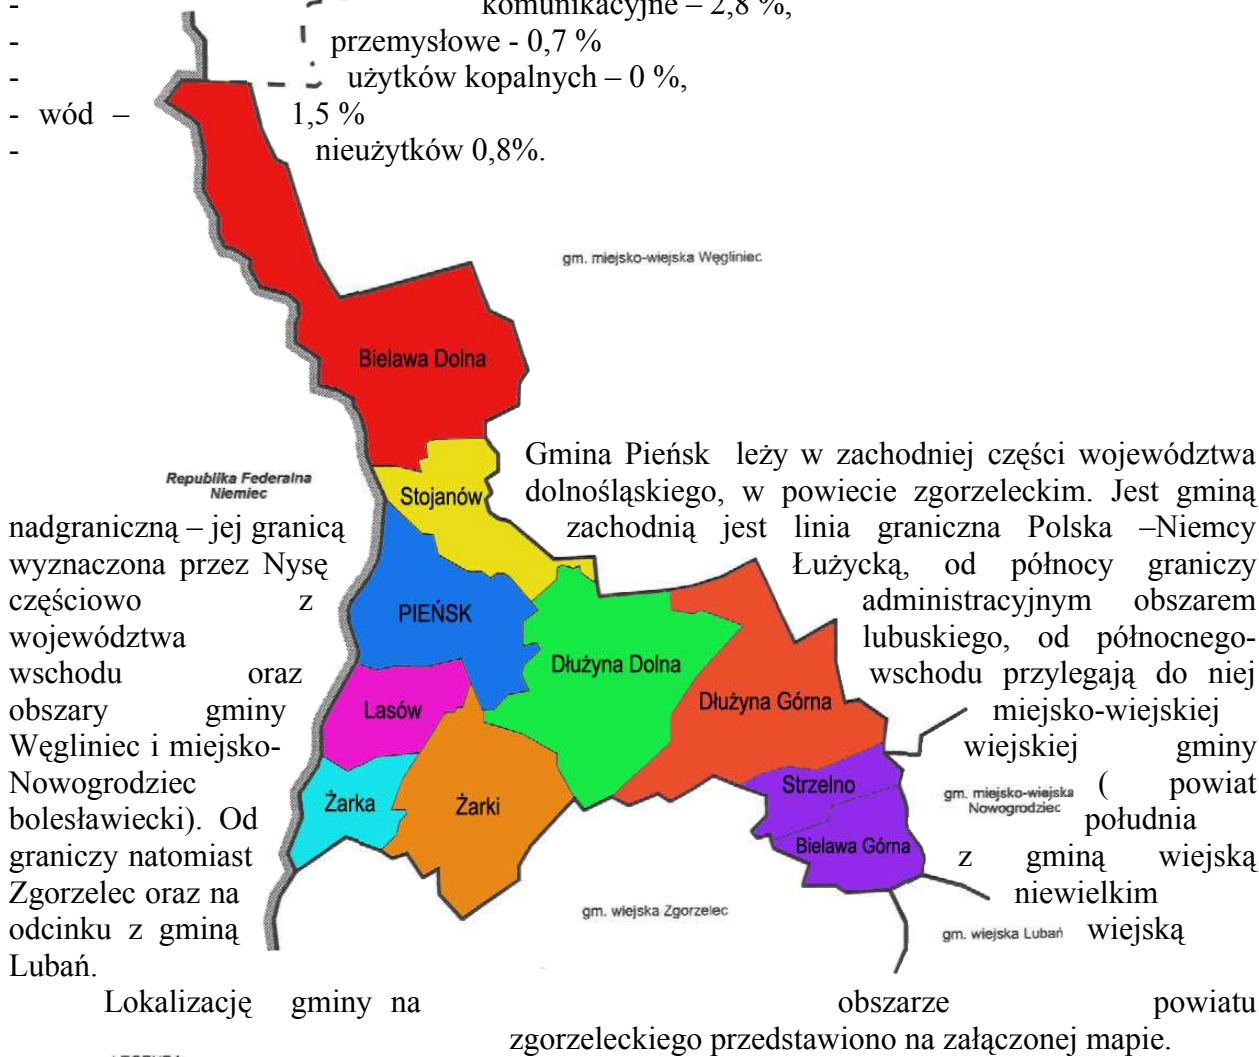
- komunikacyjne – 2,8 %,
- przemysłowe - 0,7 %
- użytków kopalnych – 0 %,
- wód – 1,5 %
- nieużytków 0,8%.

gm. miejsko-wiejska Węgliniec

Bielawa Dolna

Republika Federalna Niemiec

Stojanów

PIEŃSK

Dłużyna Dolna

Lasów

Dłużyna Górna

Żarka

Żarki

Strzelno

gm. miejsko-wiejska Nowogrodziec

Bielawa Górna

gm. wiejska Zgorzelec

gm. wiejska Lubań

Gmina Pieńsk leży w zachodniej części województwa dolnośląskiego, w powiecie zgorzeleckim. Jest gminą nadgraniczną – jej granicą zachodnią jest linia graniczna Polska –Niemcy wyznaczona przez Nysę Łużycką, od północy graniczy częściowo z administracyjnym obszarem województwa lubuskiego, od północnego-wschodu oraz wschodu przylegają do niej obszary gminy miejsko-wiejskiej Węgliniec i miejsko-wiejskiej gminy Nowogrodziec ( powiat bolesławiecki). Od południa graniczy natomiast z gminą wiejską Zgorzelec oraz na niewielkim odcinku z gminą wiejską Lubań.

Lokalizację gminy na obszarze powiatu zgorzeleckiego przedstawiono na załączonej mapie.